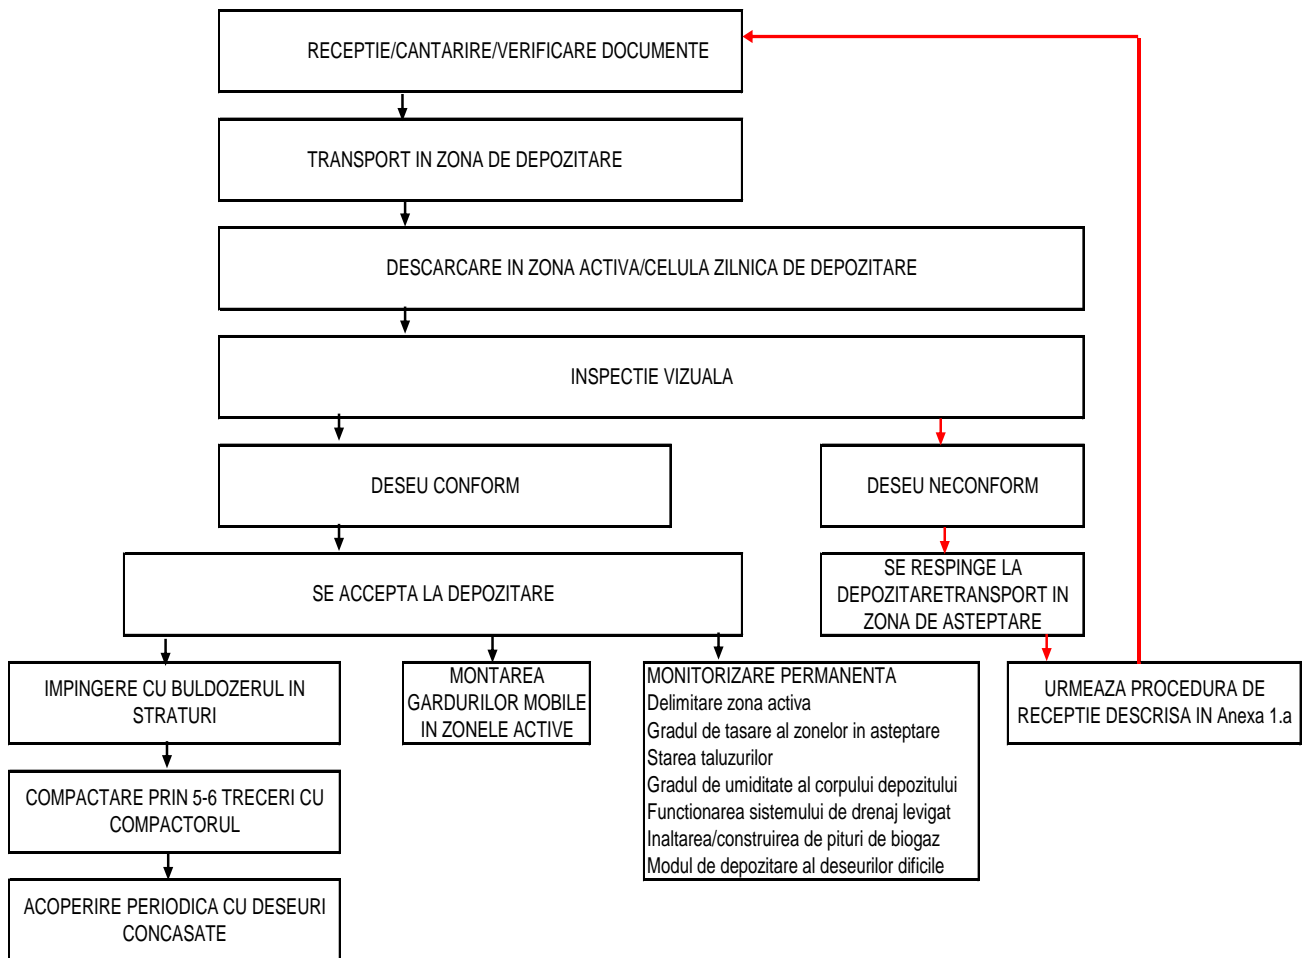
RECEPTIE/CANTARIRE/VERIFICARE DOCUMENTE

TRANSPORT IN ZONA DE DEPOZITARE

DESCARCARE IN ZONA ACTIVA/CELULA ZILNICA DE DEPOZITARE

INSPECTIE VIZUALA

DESEU CONFORM

DESEU NECONFORM

SE ACCEPTA LA DEPOZITARE

SE RESPINGE LA DEPOZITARETRANSPORT IN ZONA DE ASTEPTARE

IMPINGERE CU BULDOZERUL IN STRATURI

MONTAREA GARDURILOR MOBILE IN ZONELE ACTIVE

MONITORIZARE PERMANENTA
Delimitare zona activa
Gradul de tasare al zonelor in asteptare
Starea taluzurilor
Gradul de umiditate al corpului depozitului
Functionarea sistemului de drenaj levigat
Inaltarea/construirea de pituri de biogaz
Modul de depozitare al deseurilor dificile

URMEAZA PROCEDURA DE RECEPTIE DESCRISA IN Anexa 1.a

COMPACTARE PRIN 5-6 TRECERI CU COMPACTORUL

ACOPERIRE PERIODICA CU DESEURI CONCASATE